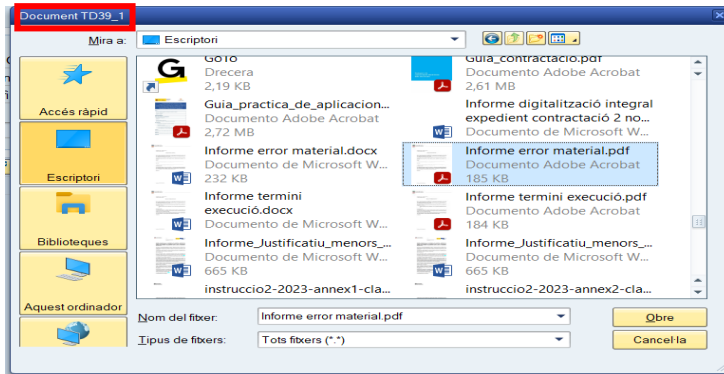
Document TD39_1

Mira a: Escriptori

Accés ràpid

Escriptori

Biblioteques

Aquest ordinador

GoTo
Drecera
2,19 KB

Guia_contractacio.pdf
Documento Adobe Acrobat
2,61 MB

Guia_practica_de_aplicacion...
Documento Adobe Acrobat
2,72 MB

Informe digitalització integral expedient contractació 2 no...
Documento de Microsoft W...

Informe error material.docx
Documento de Microsoft W...
232 KB

Informe error material.pdf
Documento Adobe Acrobat
185 KB

Informe termini execució.docx
Documento de Microsoft W...

Informe termini execució.pdf
Documento Adobe Acrobat
184 KB

Informe_Justificatiu_menors_...
Documento de Microsoft W...
665 KB

Informe_Justificatiu_menors_...
Documento de Microsoft W...
665 KB

instruccio2-2023-annex1-cla...

instruccio2-2023-annex2-cla...

Nom del fitxer: Informe error material.pdf

Tipus de fitxers: Tots fitxers (*.*)

Obre

Cancel·la